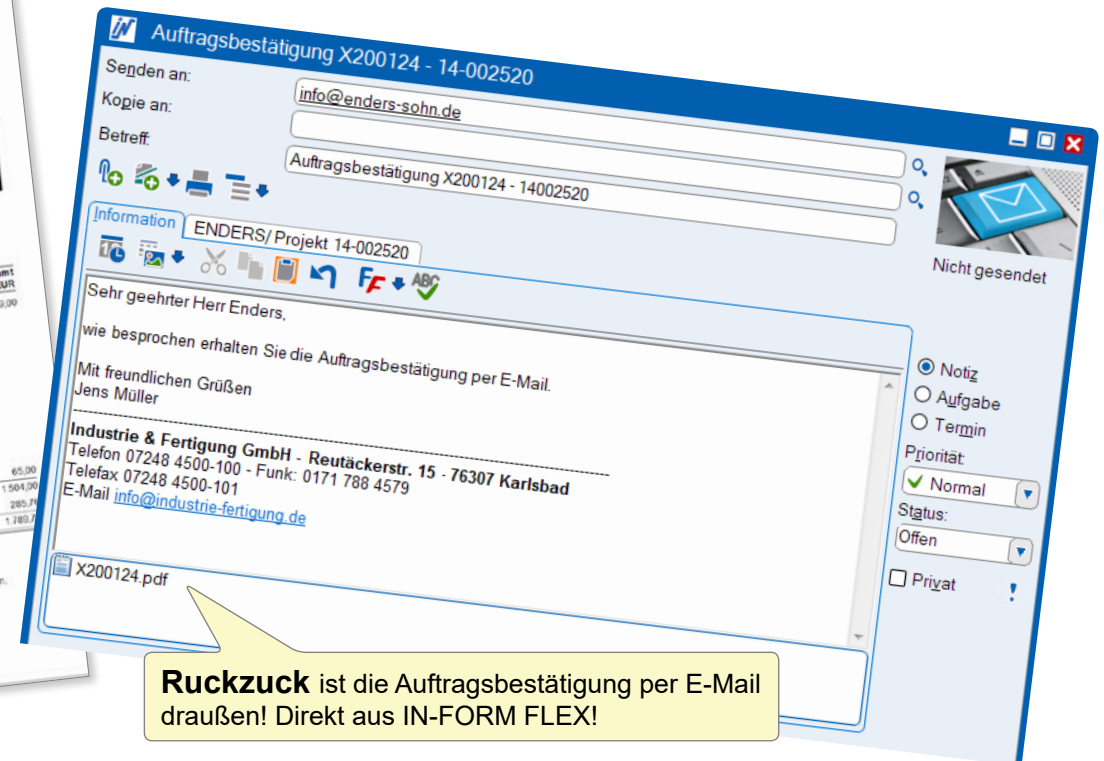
Auftragsbestätigung X200124 - 14-002520

Senden an:
Kopie an:
Betreff:

info@enders-sohn.de

Auftragsbestätigung X200124 - 14002520

Nicht gesendet

Information
ENDERS/ Projekt 14-002520

Sehr geehrter Herr Enders,

wie besprochen erhalten Sie die Auftragsbestätigung per E-Mail.

Mit freundlichen Grüßen
Jens Müller

Industrie & Fertigung GmbH - Reutäckerstr. 15 - 76307 Karlsbad
Telefon 07248 4500-100 - Funk: 0171 788 4579
Telefax 07248 4500-101
E-Mail info@industrie-fertigung.de

X200124.pdf

Notiz
Aufgabe
Termin
Priorität:
Normal
Status:
Offen
Privat
!

Ruckzuck ist die Auftragsbestätigung per E-Mail draußen! Direkt aus IN-FORM FLEX!